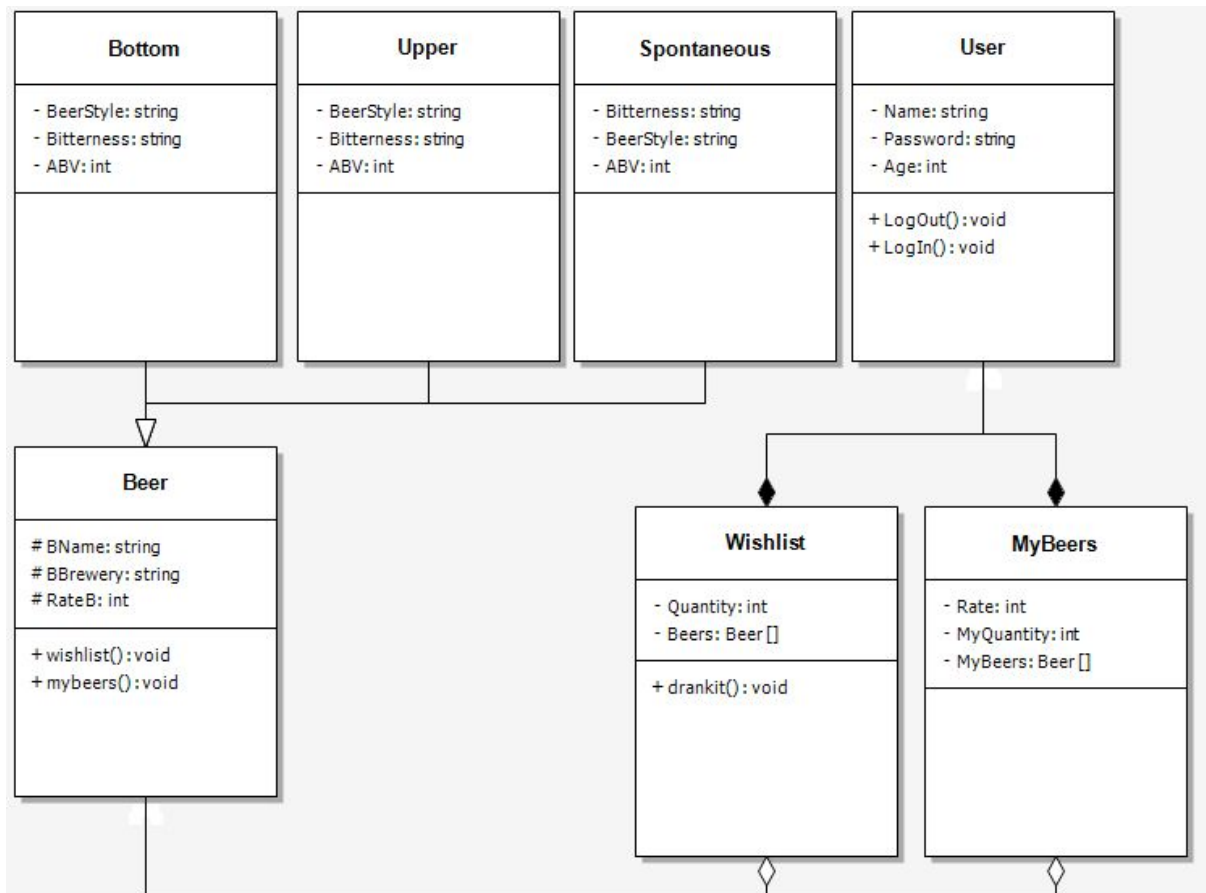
Bottom

- BeerStyle: string
- Bitterness: string
- ABV: int

Upper

- BeerStyle: string
- Bitterness: string
- ABV: int

Spontaneous

- Bitterness: string
- BeerStyle: string
- ABV: int

User

- Name: string
- Password: string
- Age: int

+ LogOut() : void
+ LogIn() : void

Beer

# BName: string
# BBrewery: string
# RateB: int

+ wishlist() : void
+ mybeers() : void

Wishlist

- Quantity: int
- Beers: Beer []

+ drankit() : void

MyBeers

- Rate: int
- MyQuantity: int
- MyBeers: Beer []